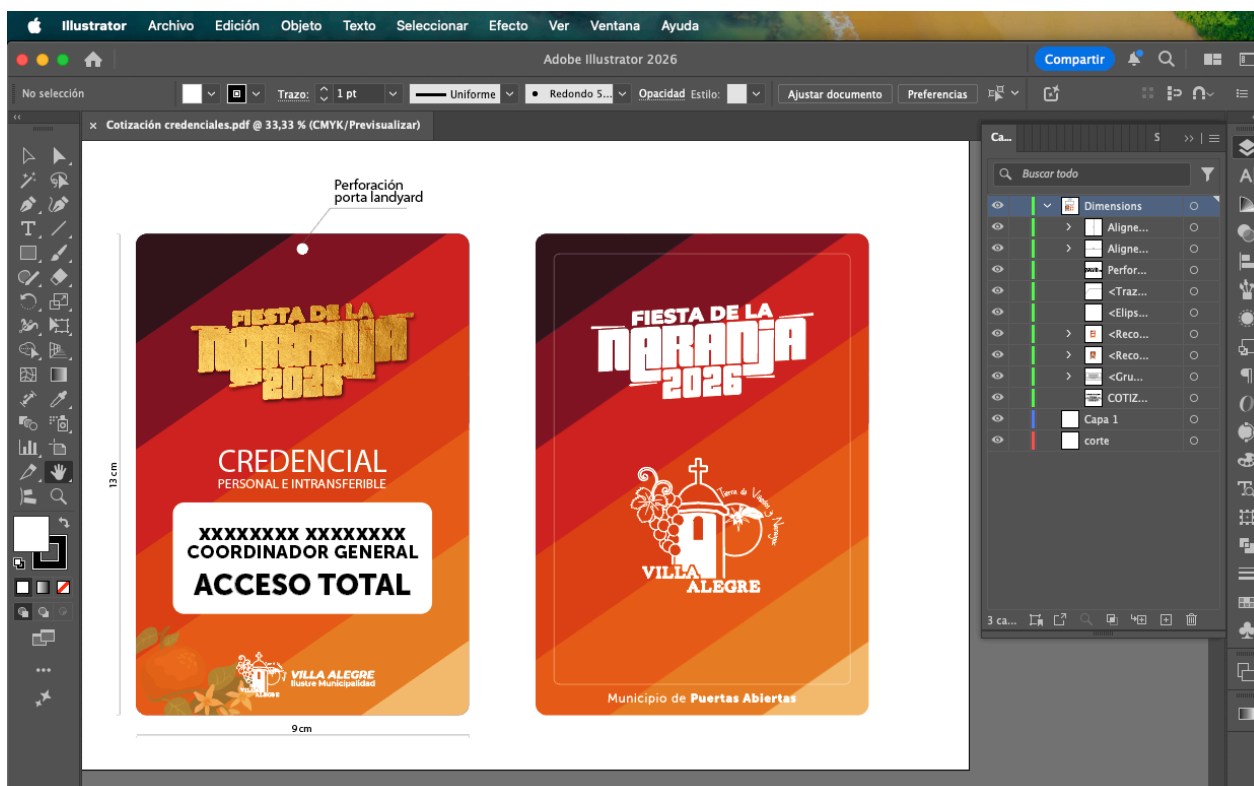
Illustrator Archivo Edición Objeto Texto Seleccionar Efecto Ver Ventana Ayuda

Adobe Illustrator 2026

Compartir

No selección Trazo: 1 pt Uniforme Redondo 5... Opacidad Estilo: Ajustar documento Preferencias

× Cotización credenciales.pdf @ 33,33 % (CMYK/Previsualizar)

Perforación porta landyard

FIESTA DE LA NARANJA 2026

CREDENCIAL
PERSONAL E INTRANSFERIBLE

XXXXXXXX XXXXXXXX
COORDINADOR GENERAL
ACCESO TOTAL

VILLA ALEGRE
Ilustre Municipalidad

13 cm

9cm

FIESTA DE LA NARANJA 2026

Tierra de Vino y Naranjo

VILLA ALEGRE

Municipio de Puertas Abiertas

Ca... S

Buscar todo

Dimensions
Aligne...
Aligne...
Perfor...
<Traz...
<Elips...
<Reco...
<Reco...
<Gru...
COTIZ...
Capa 1
corte

3 ca...